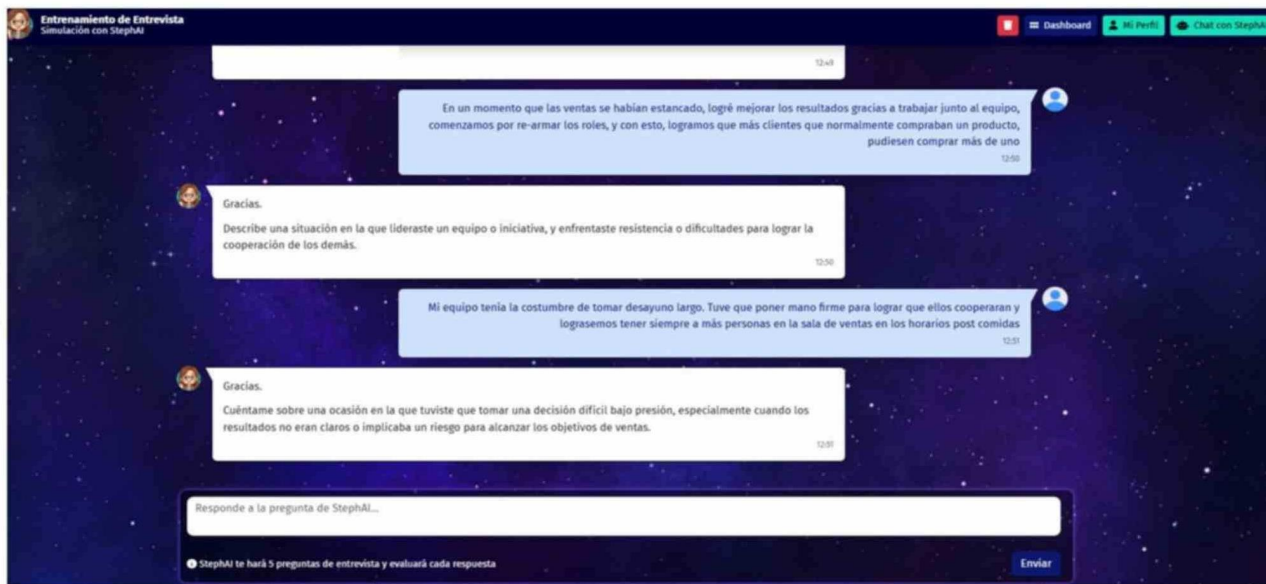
Entrenamiento de Entrevista
Simulación con StephAI

Dashboard
Mi Perfil
Chat con StephAI

12:49

En un momento que las ventas se habían estancado, logré mejorar los resultados gracias a trabajar junto al equipo, comenzamos por re-armar los roles, y con esto, logramos que más clientes que normalmente compraban un producto, pudiesen comprar más de uno
12:50

Gracias.
Describe una situación en la que lideraste un equipo o iniciativa, y enfrentaste resistencia o dificultades para lograr la cooperación de los demás.
12:50

Mi equipo tenía la costumbre de tomar desayuno largo. Tuve que poner mano firme para lograr que ellos cooperaran y lograsemos tener siempre a más personas en la sala de ventas en los horarios post comidas
12:51

Gracias.
Cuéntame sobre una ocasión en la que tuviste que tomar una decisión difícil bajo presión, especialmente cuando los resultados no eran claros o implicaba un riesgo para alcanzar los objetivos de ventas.
12:51

Responde a la pregunta de StephAI...

StephAI te hará 5 preguntas de entrevista y evaluará cada respuesta
Enviar